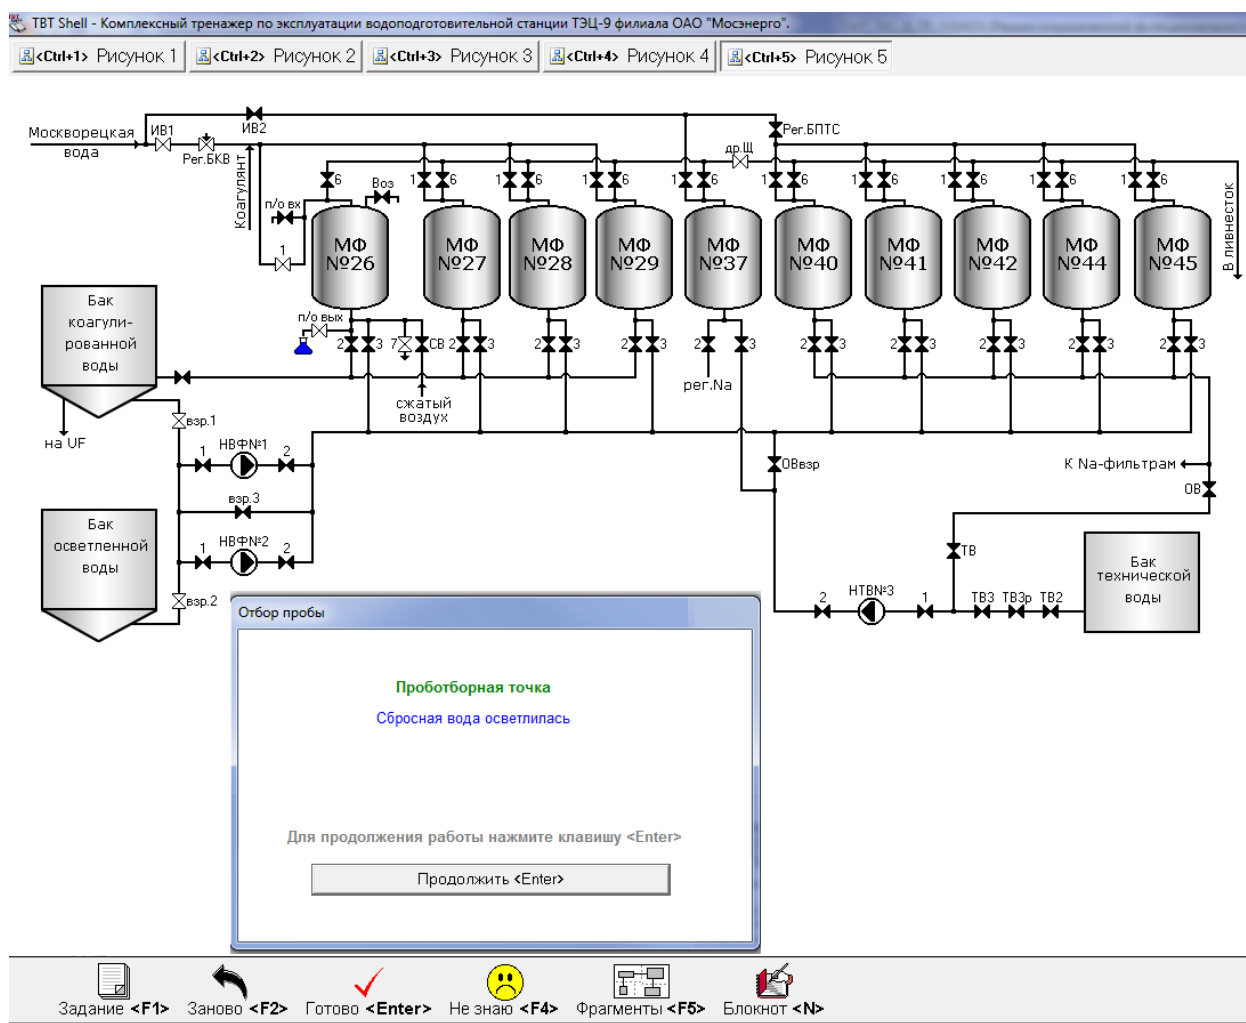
TBT Shell - Комплексный тренажер по эксплуатации водоподготовительной станции ТЭЦ-9 филиала ОАО "Мосэнерго".

<Ctrl+1> Рисунок 1 <Ctrl+2> Рисунок 2 <Ctrl+3> Рисунок 3 <Ctrl+4> Рисунок 4 <Ctrl+5> Рисунок 5

Москворецкая вода ИВ1 ИВ2 Рег.БКВ Коагулянт Рег.БПТС др.Щ В ливнесток

6 Воз п/о вх 1 6 6 6 1 6 1 6 1 6 1 6 1 6 1 6

МФ №26 МФ №27 МФ №28 МФ №29 МФ №37 МФ №40 МФ №41 МФ №42 МФ №44 МФ №45

п/о вых 2 3 7 СВ 2 3 2 3 2 3 2 3 2 3 2 3 2 3 2 3 2 3

Бак коагули-рованной воды

сжатый воздух рег.Na

на UF взр.1 НВФN°1 1 2 ОВвзр К Na-фильтрам ОВ

взр.3

Бак осветленной воды НВФN°2 1 2 ТВ

взр.2 2 НТВN°3 1 ТВ3 ТВ3р ТВ2 Бак технической воды

Отбор пробы

Пробоотборная точка

Сбросная вода осветлилась

Для продолжения работы нажмите клавишу <Enter>

Продолжить <Enter>

Задание <F1> Заново <F2> Готово <Enter> Не знаю <F4> Фрагменты <F5> Блокнот <N>